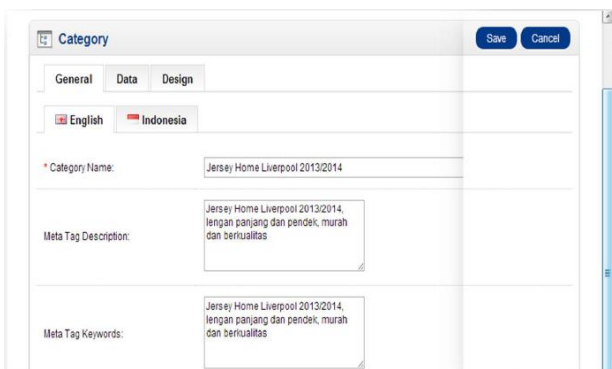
Category

Save Cancel

General Data Design

English Indonesia

* Category Name: Jersey Home Liverpool 2013/2014

Meta Tag Description: Jersey Home Liverpool 2013/2014, lengan panjang dan pendek, murah dan berkualitas

Meta Tag Keywords: Jersey Home Liverpool 2013/2014, lengan panjang dan pendek, murah dan berkualitas